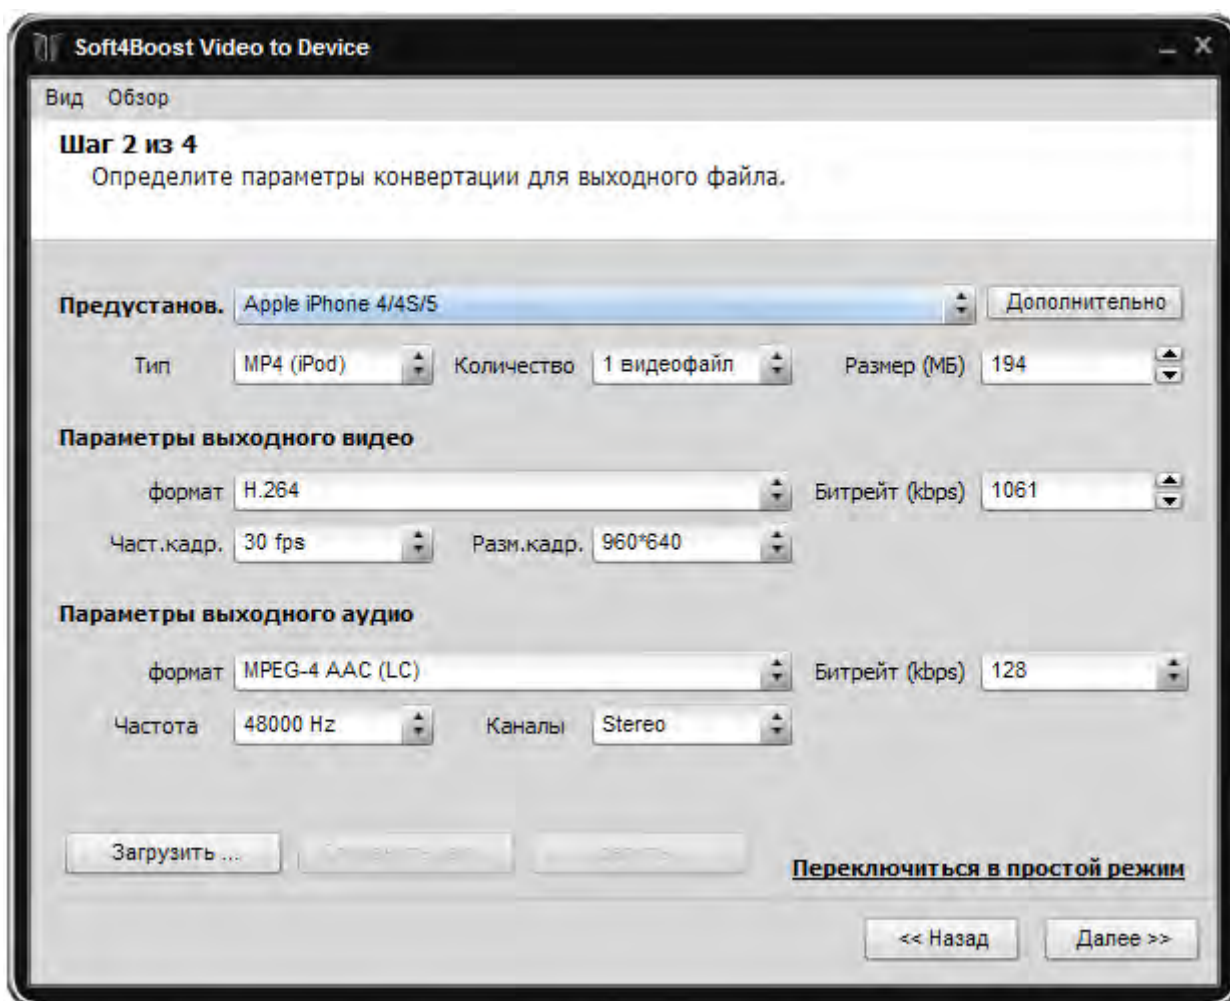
Soft4Boost Video to Device

Вид Обзор

Шаг 2 из 4
Определите параметры конвертации для выходного файла.

Предустанов. Apple iPhone 4/4S/5 Дополнительно

Тип MP4 (iPod) Количество 1 видеофайл Размер (МБ) 194

Параметры выходного видео

формат H.264 Битрейт (kbps) 1061

Част.кадр. 30 fps Разм.кадр. 960*640

Параметры выходного аудио

формат MPEG-4 AAC (LC) Битрейт (kbps) 128

Частота 48000 Hz Каналы Stereo

Загрузить ... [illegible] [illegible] Переключиться в простой режим

<< Назад Далее >>